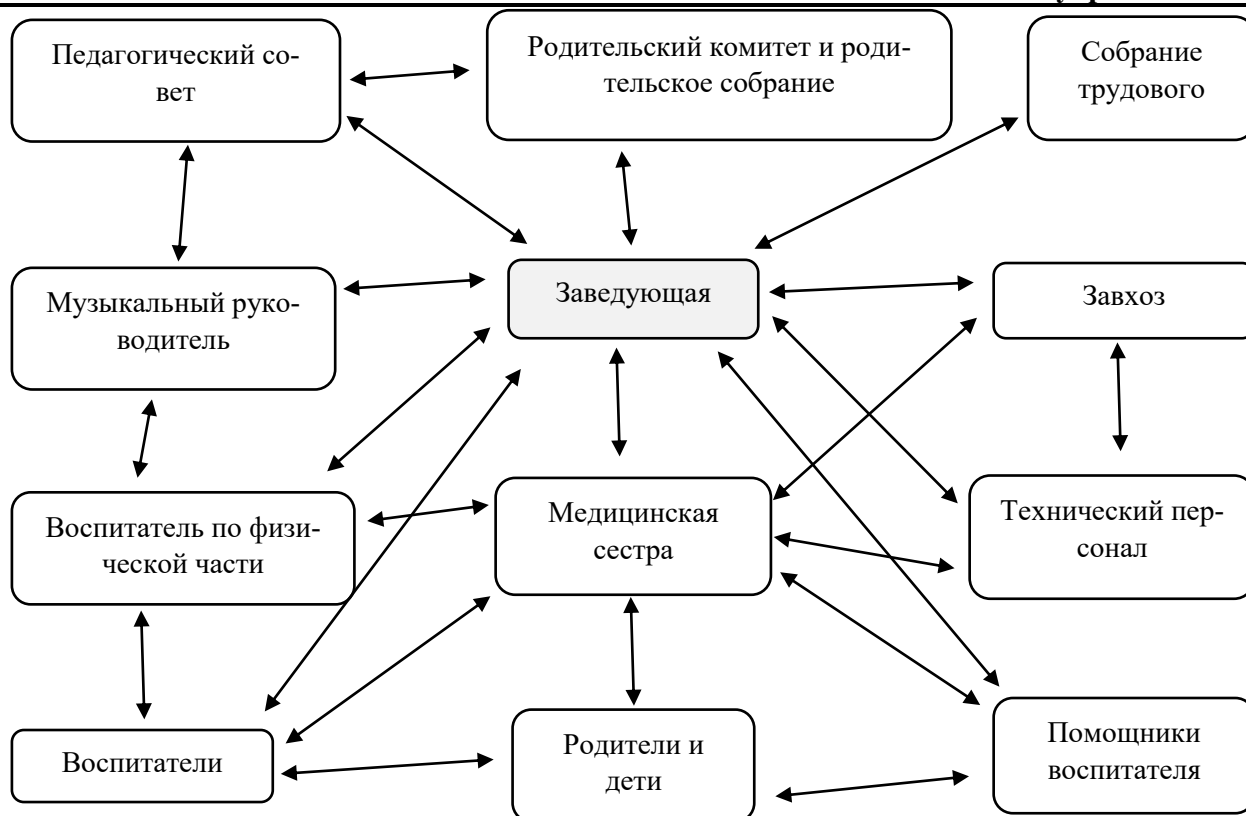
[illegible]

Педагогический совет

Родительский комитет и родительское собрание

Собрание трудового

Музыкальный руководитель

Заведующая

Завхоз

Воспитатель по физической части

Медицинская сестра

Технический персонал

Воспитатели

Родители и дети

Помощники воспитателя